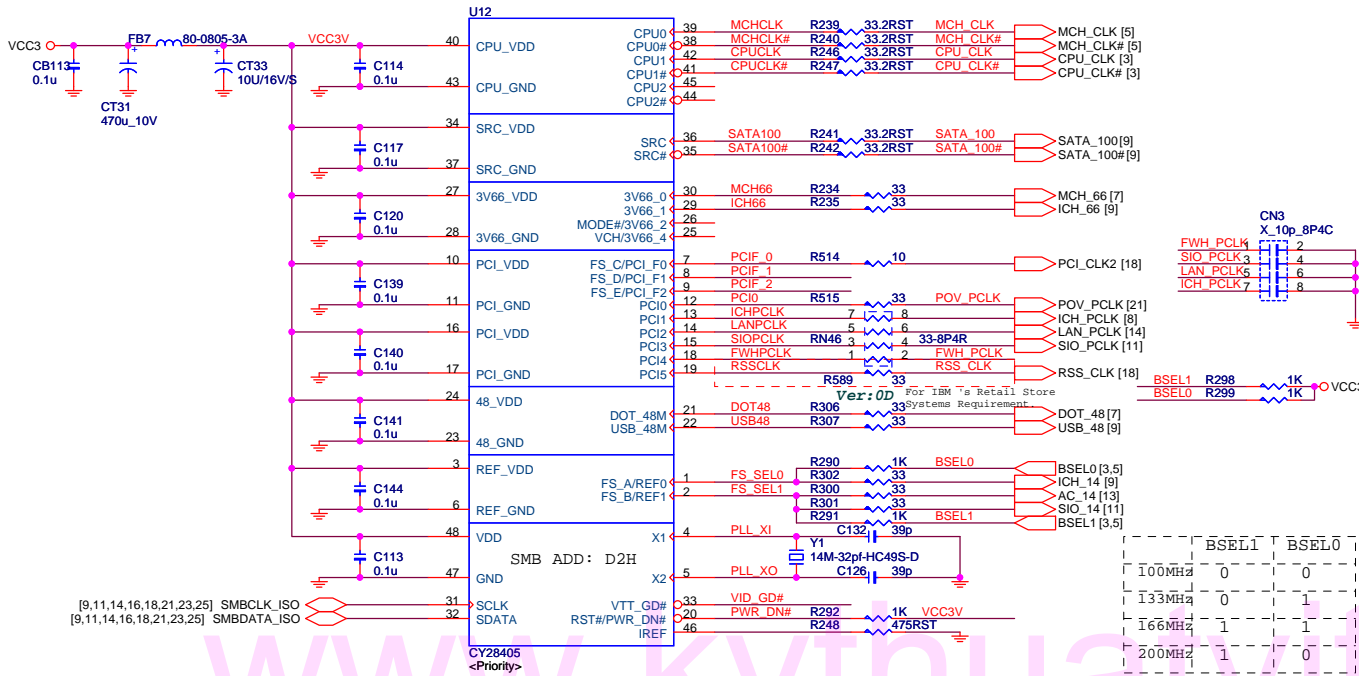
U12

VCC3 FB7 80-0805-3A VCC3V
CB113 0.1u
CT31 470u_10V
CT33 10U/16V/S
C114 0.1u
C117 0.1u
C120 0.1u
C139 0.1u
C140 0.1u
C141 0.1u
C144 0.1u
C113 0.1u

40 CPU_VDD
43 CPU_GND
34 SRC_VDD
37 SRC_GND
27 3V66_VDD
28 3V66_GND
10 PCI_VDD
11 PCI_GND
16 PCI_VDD
17 PCI_GND
24 48_VDD
23 48_GND
3 REF_VDD
6 REF_GND
48 VDD
47 GND
31 SCLK
32 SDATA

SMB ADD: D2H

CPU0 39 MCHCLK R239 33.2RST MCH_CLK MCH_CLK [5]
CPU0# 38 MCHCLK# R240 33.2RST MCH_CLK# MCH_CLK# [5]
CPU1 42 CPUCLK R246 33.2RST CPU_CLK CPU_CLK [3]
CPU1# 41 CPUCLK# R247 33.2RST CPU_CLK# CPU_CLK# [3]
CPU2 45
CPU2# 44
SRC 36 SATA100 R241 33.2RST SATA_100 SATA_100[9]
SRC# 35 SATA100# R242 33.2RST SATA_100# SATA_100#[9]
3V66_0 30 MCH66 R234 33 MCH_66 [7]
3V66_1 29 ICH66 R235 33 ICH_66 [9]
MODE#/3V66_2 26
VCH/3V66_4 25
FS_C/PCI_F0 7 PCIF_0 R514 10 PCI_CLK2 [18]
FS_D/PCI_F1 8 PCIF_1
FS_E/PCI_F2 9 PCIF_2
PCI0 12 PCI0 R515 33 POV_PCLK POV_PCLK [21]
PCI1 13 ICHPCLK 7 8 ICH_PCLK [8]
PCI2 14 LANPCLK 5 6 LAN_PCLK [14]
PCI3 15 SIOPCLK RN46 3 4 33-8P4R SIO_PCLK [11]
PCI4 18 FWHPCLK 1 2 FWH_PCLK
PCI5 19 RSSCLK RSS_CLK RSS_CLK [18]
R589 33
Ver:0D For IBM 's Retail Store Systems Requirement.
DOT_48M 21 DOT48 R306 33 DOT_48 [7]
USB_48M 22 USB48 R307 33 USB_48 [9]
R290 1K BSEL0
FS_A/REF0 1 FS_SEL0 R302 33 BSEL0 [3,5]
FS_B/REF1 2 FS_SEL1 R300 33 ICH_14 [9]
R301 33 AC_14 [13]
R291 1K BSEL1 SIO_14 [11]
BSEL1 [3,5]
X1 4 PLL_XI C132 39p
Y1 14M-32pf-HC49S-D
X2 5 PLL_XO C126 39p
VTT_GD# 33 VID_GD#
RST#/PWR_DN# 20 PWR_DN# R292 1K VCC3V
IREF 46 R248 475RST

[9,11,14,16,18,21,23,25] SMBCLK_ISO
[9,11,14,16,18,21,23,25] SMBDATA_ISO

CY28405
<Priority>

CN3 X_10p_8P4C
FWH_PCLK 1 2
SIO_PCLK 3 4
LAN_PCLK 5 6
ICH_PCLK 7 8

BSEL1 R298 1K VCC3
BSEL0 R299 1K

| | BSEL1 | BSEL0 |
|---|---|---|
| 100MHz | 0 | 0 |
| 133MHz | 0 | 1 |
| 166MHz | 1 | 1 |
| 200MHz | 1 | 0 |

www.kythuat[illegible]